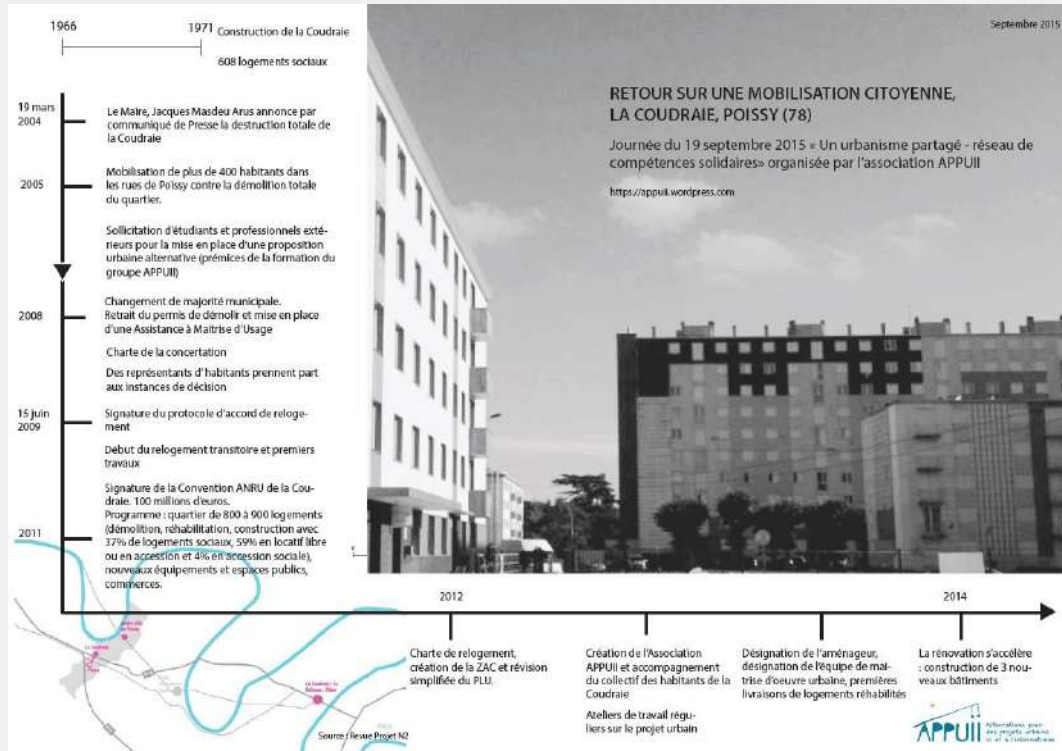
1966

1971 Construction de la Coudraie

608 logements sociaux

Septembre 2015

RETOUR SUR UNE MOBILISATION CITOYENNE, LA COUDRAIE, POISSY (78)

Journée du 19 septembre 2015 « Un urbanisme partagé - réseau de compétences solidaires» organisée par l'association APPUII

https://appuii.wordpress.com

19 mars 2004

Le Maire, Jacques Masdeu Arus annonce par communiqué de Presse la destruction totale de la Coudraie

2005

Mobilisation de plus de 400 habitants dans les rues de Poissy contre la démolition totale du quartier.

Sollicitation d'étudiants et professionnels extérieurs pour la mise en place d'une proposition urbaine alternative (prémices de la formation du groupe APPUII)

2008

Changement de majorité municipale. Retrait du permis de démolir et mise en place d'une Assistance à Maitrise d'Usage

Charte de la concertation

Des représentants d'habitants prennent part aux instances de décision

15 juin 2009

Signature du protocole d'accord de relogement

Debut du relogement transitoire et premiers travaux

2011

Signature de la Convention ANRU de la Coudraie. 100 millions d'euros. Programme : quartier de 800 à 900 logements (démolition, réhabilitation, construction avec 37% de logements sociaux, 59% en locatif libre ou en accession et 4% en accession sociale), nouveaux équipements et espaces publics, commerces.

2012

2014

Charte de relogement, création de la ZAC et révision simplifiée du PLU.

Création de l'Association APPUII et accompagnement du collectif des habitants de la Coudraie

Ateliers de travail réguliers sur le projet urbain

Désignation de l'aménageur, designation de l'équipe de maitrise d'oeuvre urbaine, premières livraisons de logements réhabilités

La rénovation s'accélère : construction de 3 nouveaux bâtiments

Source : Revue Projet N2

APPUII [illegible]